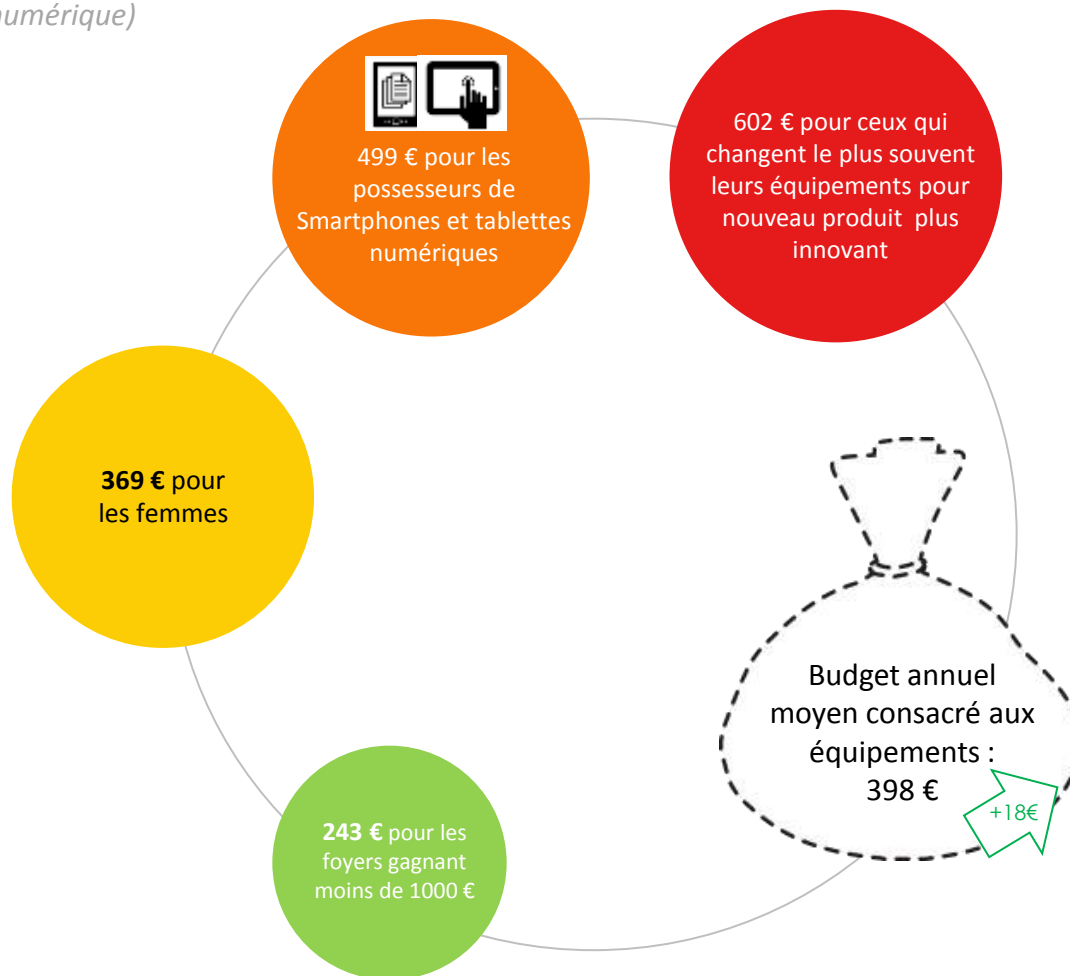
umérique)

499 € pour les possesseurs de Smartphones et tablettes numériques

602 € pour ceux qui changent le plus souvent leurs équipements pour nouveau produit plus innovant

**369 €** pour les femmes

Budget annuel moyen consacré aux équipements : 398 €

+18€

**243 €** pour les foyers gagnant moins de 1000 €